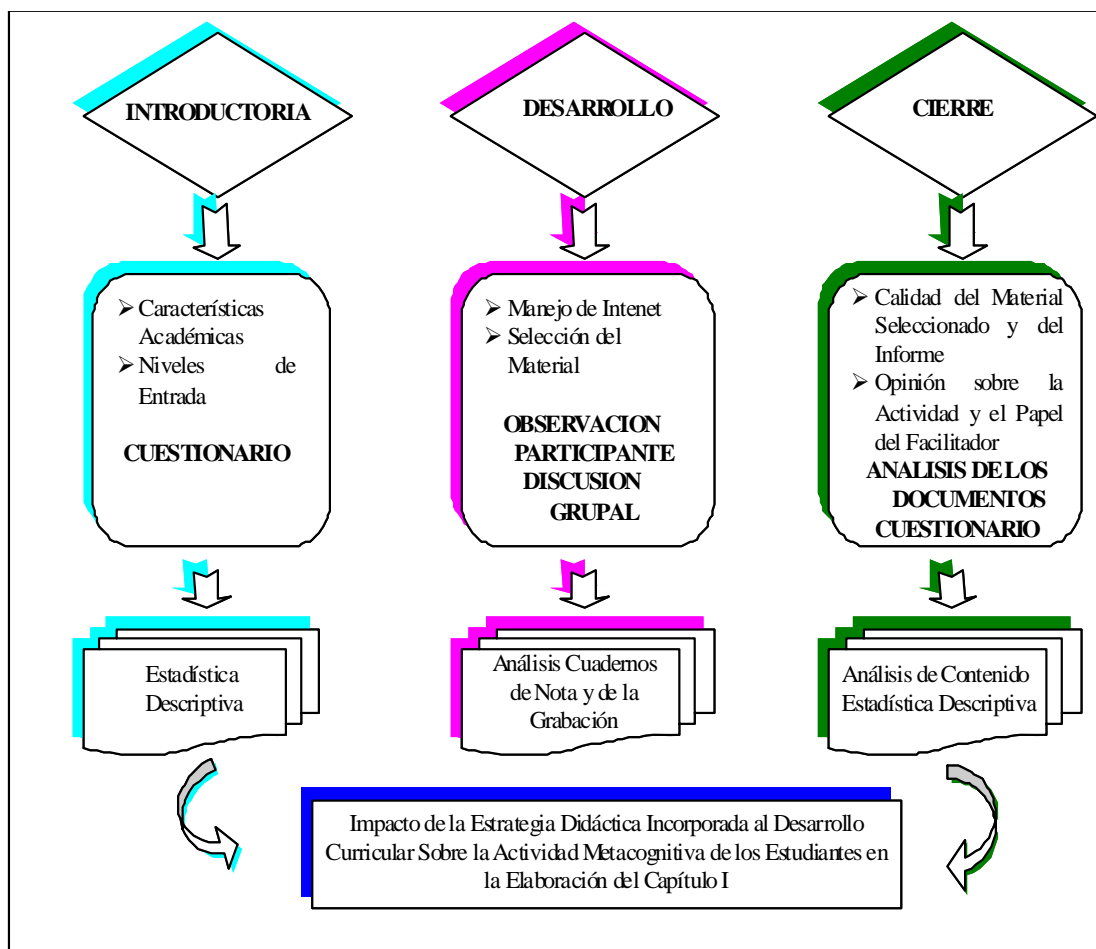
INTRODUCTORIA

DESARROLLO

CIERRE

➢ Características Académicas
➢ Niveles de Entrada

CUESTIONARIO

➢ Manejo de Intenet
➢ Selección del Material

OBSERVACION PARTICIPANTE DISCUSION GRUPAL

➢ Calidad del Material Seleccionado y del Informe
➢ Opinión sobre la Actividad y el Papel del Facilitador

ANALISIS DE LOS DOCUMENTOS CUESTIONARIO

Estadística Descriptiva

Análisis Cuadernos de Nota y de la Grabación

Análisis de Contenido Estadística Descriptiva

Impacto de la Estrategia Didáctica Incorporada al Desarrollo Curricular Sobre la Actividad Metacognitiva de los Estudiantes en la Elaboración del Capítulo I